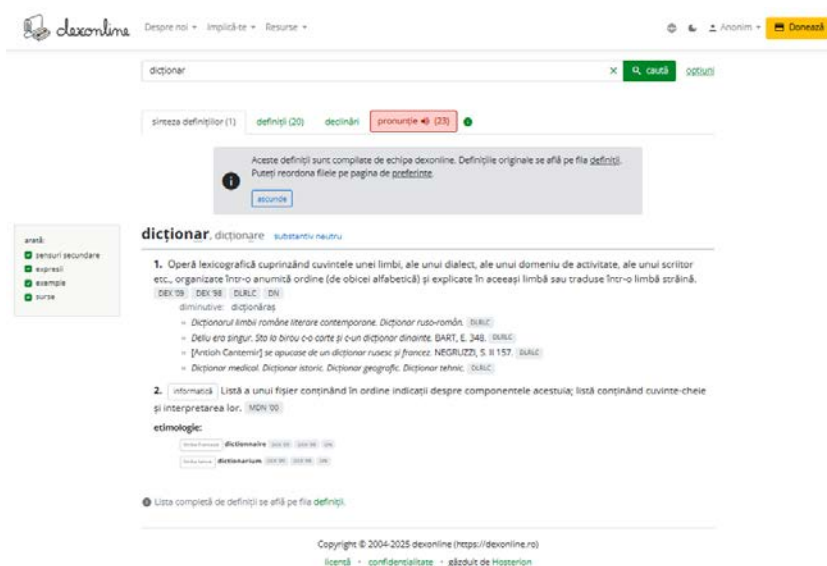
dexonline Despre noi ▾ Implică-te ▾ Resurse ▾

Anonim ▾ Donează

dicționar

caută opțiuni

sinteza definițiilor (1) definiții (20) declinări pronunție (23)

Aceste definiții sunt compilate de echipa dexonline. Definițiile originale se află pe fila definiții. Puteți reordona filele pe pagina de preferințe.

ascunde

arată:
sensuri secundare
expresii
exemple
surse

dicționar, dicționare substantiv neutru

1. Operă lexicografică cuprinzând cuvintele unei limbi, ale unui dialect, ale unui domeniu de activitate, ale unui scriitor etc., organizate într-o anumită ordine (de obicei alfabetică) și explicate în aceeași limbă sau traduse într-o limbă străină. DEX '09 DEX '98 DLRLC DN

diminutive: dicționăraș

Dicționarul limbii române literare contemporane. Dicționar ruso-român. DLRLC

Dediu era singur. Sta la birou c-o carte și c-un dicționar dinainte. BART, E. 348. DLRLC

[Antioh Cantemir] se apucase de un dicționar rusesc și francez. NEGRUZZI, S. II 157. DLRLC

Dicționar medical. Dicționar istoric. Dicționar geografic. Dicționar tehnic. DLRLC

2. informatică Listă a unui fișier conținând în ordine indicații despre componentele acestuia; listă conținând cuvinte-cheie și interpretarea lor. MDN '00

etimologie:

limba franceză dictionnaire DEX '09 DEX '98 DN

limba latină dictionarium DEX '09 DEX '98 DN

Lista completă de definiții se află pe fila definiții.

Copyright © 2004-2025 dexonline (https://dexonline.ro)

licență · confidențialitate · găzduit de Hosterion